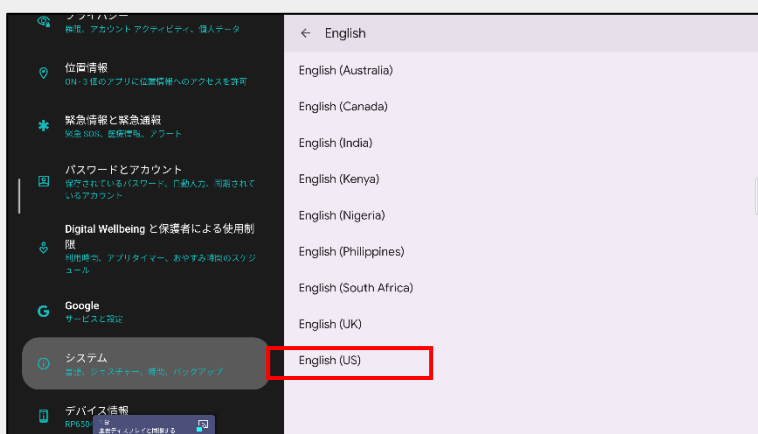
プライバシー
権限、アカウント アクティビティ、個人データ

位置情報
ON・3 個のアプリに位置情報へのアクセスを許可

緊急情報と緊急通報
緊急 SOS、医療情報、アラート

パスワードとアカウント
保存されているパスワード、自動入力、同期されているアカウント

Digital Wellbeing と保護者による使用制限
利用時間、アプリタイマー、おやすみ時間のスケジュール

Google
サービスと設定

システム
言語、ジェスチャー、時刻、バックアップ

デバイス情報
RP650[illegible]

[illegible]

← English

English (Australia)

English (Canada)

English (India)

English (Kenya)

English (Nigeria)

English (Philippines)

English (South Africa)

English (UK)

English (US)